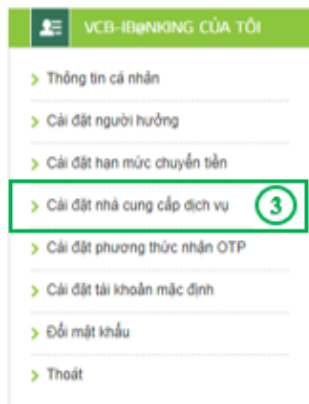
VCB-IB@NKING CỦA TÔI

Thông tin cá nhân

Cài đặt người hưởng

Cài đặt hạn mức chuyển tiền

Cài đặt nhà cung cấp dịch vụ

3

Cài đặt phương thức nhận OTP

Cài đặt tài khoản mặc định

Đổi mật khẩu

Thoát